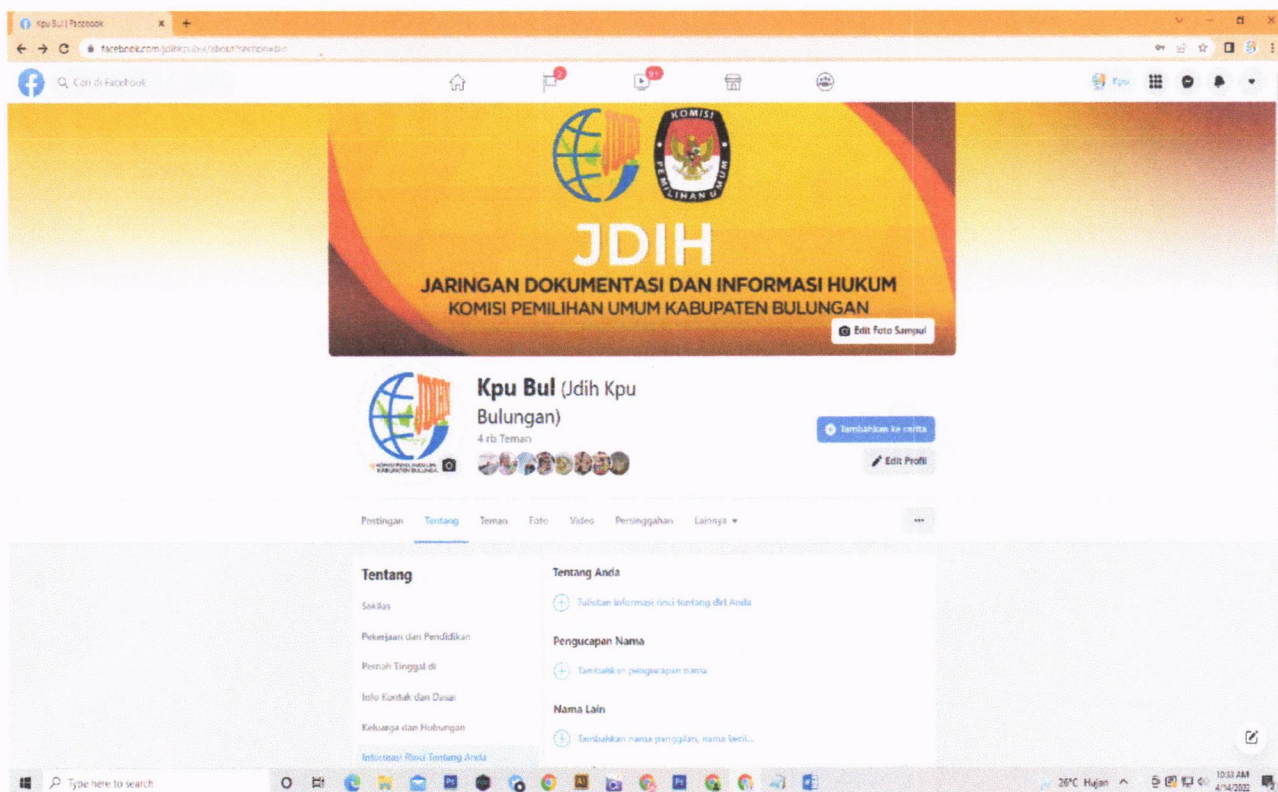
Kpu Bul | Facebook
facebook.com/jdihkpubul/about?section=bio
Cari di Facebook
2
9+
Kpu

KOMISI PEMILIHAN UMUM
JDIH
JARINGAN DOKUMENTASI DAN INFORMASI HUKUM
KOMISI PEMILIHAN UMUM KABUPATEN BULUNGAN
Edit Foto Sampul

Kpu Bul (Jdih Kpu Bulungan)
4 rb Teman
Tambahkan ke cerita
Edit Profil

Postingan Tentang Teman Foto Video Persinggahan Lainnya ▾ ···

Tentang
Sekilas
Pekerjaan dan Pendidikan
Pernah Tinggal di
Info Kontak dan Dasar
Keluarga dan Hubungan
Informasi Rinci Tentang Anda

Tentang Anda
Tuliskan informasi rinci tentang diri Anda
Pengucapan Nama
Tambahkan pengucapan nama
Nama Lain
Tambahkan nama panggilan, nama kecil...

Type here to search
26°C Hujan
10:33 AM
4/14/2022